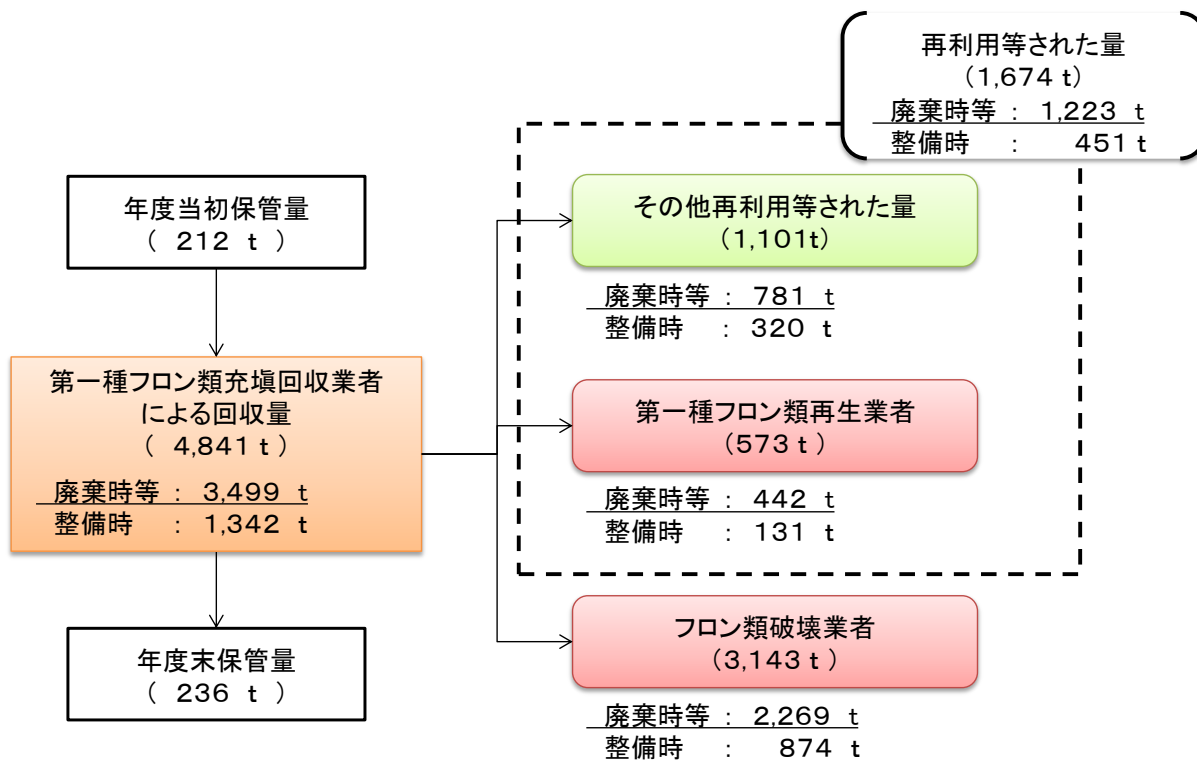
再利用等された量
（1,674 t）
廃棄時等 ： 1,223 t
整備時 ： 451 t

年度当初保管量
（ 212 t ）

第一種フロン類充填回収業者による回収量
（ 4,841 t ）
廃棄時等 ： 3,499 t
整備時 ： 1,342 t

年度末保管量
（ 236 t ）

その他再利用等された量
（1,101t）
廃棄時等 ： 781 t
整備時 ： 320 t

第一種フロン類再生業者
（573 t ）
廃棄時等 ： 442 t
整備時 ： 131 t

フロン類破壊業者
（3,143 t ）
廃棄時等 ： 2,269 t
整備時 ： 874 t